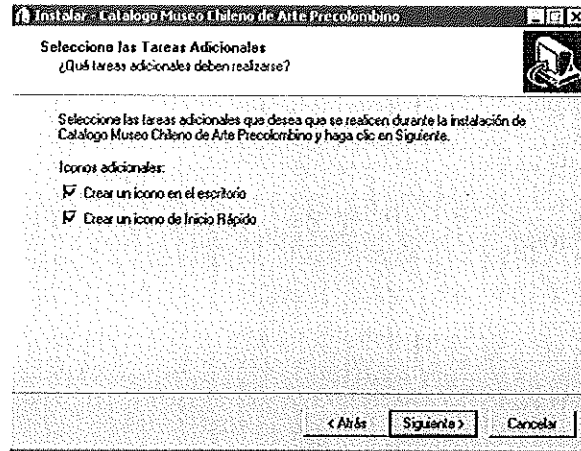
Instalar - Catalogo Museo Chileno de Arte Precolombino

Selecciona las Tareas Adicionales
¿Qué tareas adicionales deben realizarse?

Seleccione las tareas adicionales que desea que se realicen durante la instalación de Catalogo Museo Chileno de Arte Precolombino y haga clic en Siguiente.

Iconos adicionales:

Crear un icono en el escritorio

Crear un icono de Inicio Rápido

< Atrás | Siguiente > | Cancelar